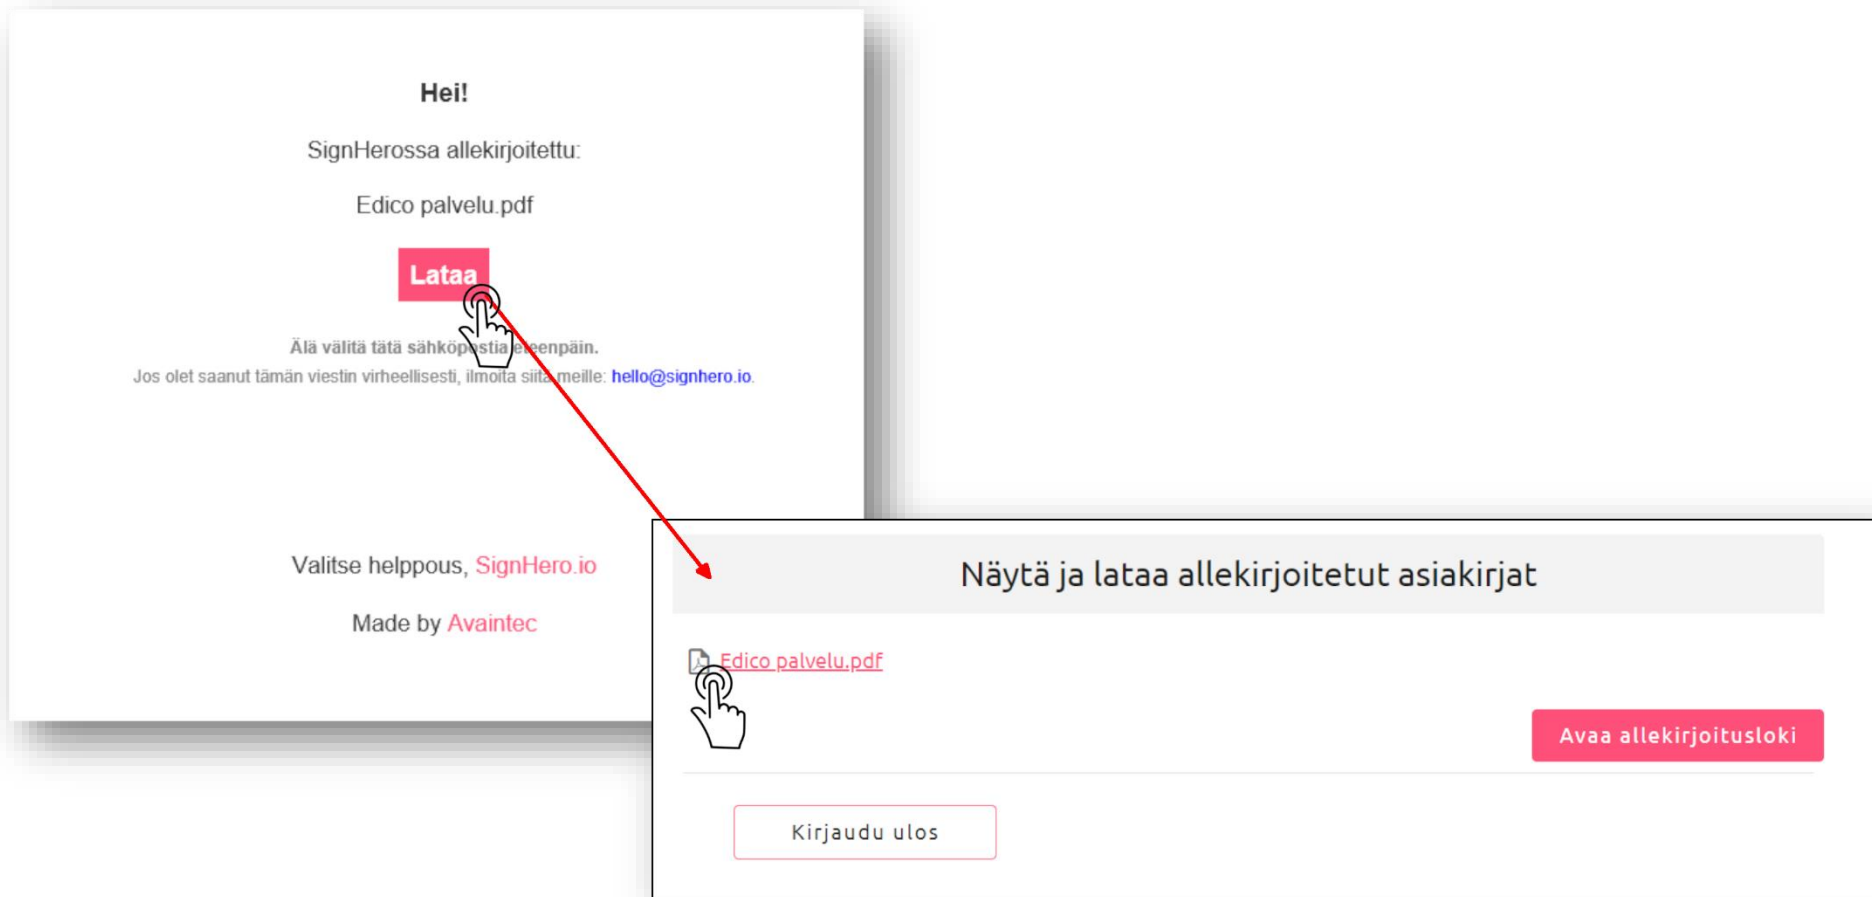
Hei!

SignHerossa allekirjoitettu:

Edico palvelu.pdf

Lataa

Älä välitä tätä sähköpostia eteenpäin.
Jos olet saanut tämän viestin virheellisesti, ilmoita siitä meille: hello@signhero.io.

Valitse helppous, SignHero.io

Made by Avaintec

Näytä ja lataa allekirjoitetut asiakirjat

Edico palvelu.pdf

Avaa allekirjoitusloki

Kirjaudu ulos